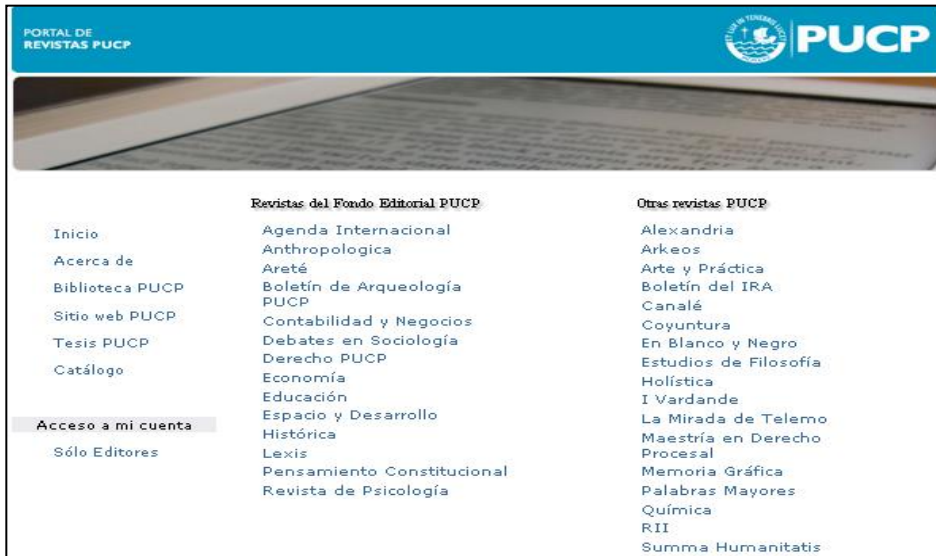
PORTAL DE
REVISTAS PUCP

PUCP

Inicio
Acerca de
Biblioteca PUCP
Sitio web PUCP
Tesis PUCP
Catálogo

Acceso a mi cuenta
Sólo Editores

Revistas del Fondo Editorial PUCP

Agenda Internacional
Anthropologica
Areté
Boletín de Arqueología PUCP
Contabilidad y Negocios
Debates en Sociología
Derecho PUCP
Economía
Educación
Espacio y Desarrollo
Histórica
Lexis
Pensamiento Constitucional
Revista de Psicología

Otras revistas PUCP

Alexandria
Arkeos
Arte y Práctica
Boletín del IRA
Canalé
Coyuntura
En Blanco y Negro
Estudios de Filosofía
Holística
I Vardande
La Mirada de Telemo
Maestría en Derecho Procesal
Memoria Gráfica
Palabras Mayores
Química
RII
Summa Humanitatis